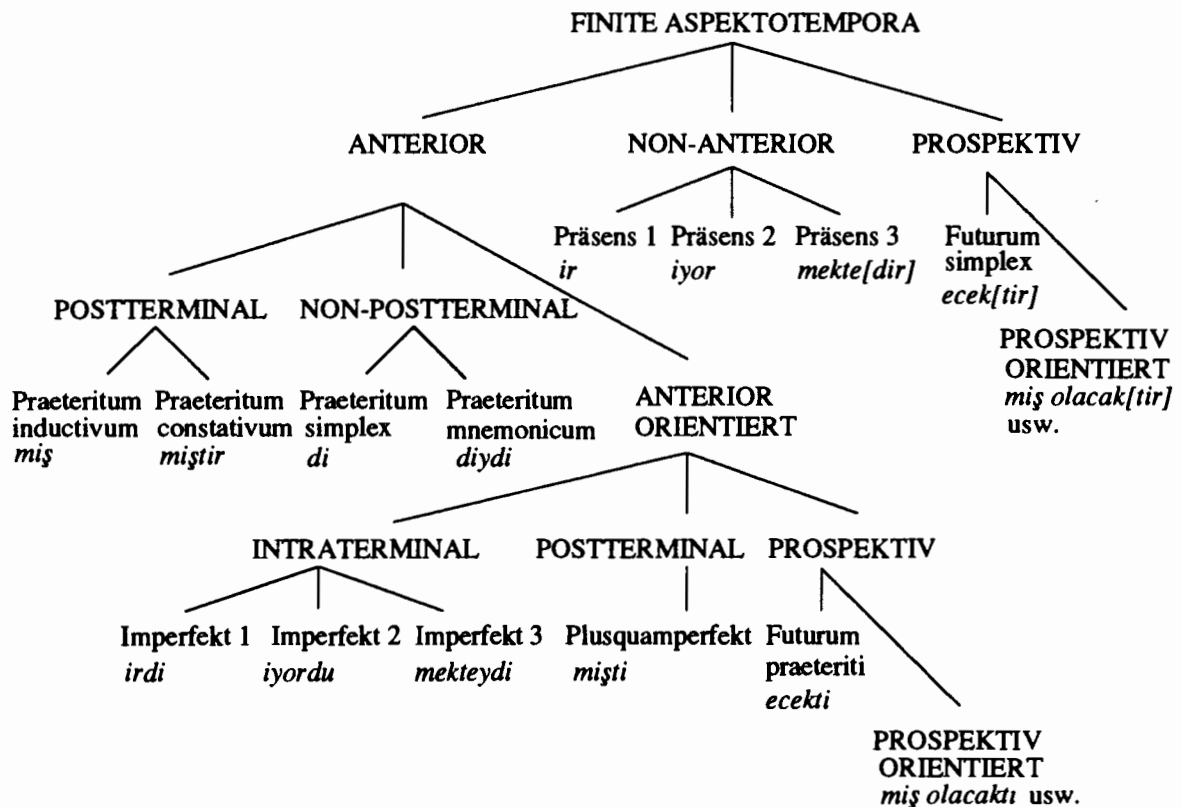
FINITE ASPEKTOTEMPORA

ANTERIOR

NON-ANTERIOR

PROSPEKTIV

Präsens 1
ir

Präsens 2
iyor

Präsens 3
mekte[dir]

Futurum simplex
ecek[tir]

POSTTERMINAL

NON-POSTTERMINAL

PROSPEKTIV ORIENTIERT
miş olacak[tir]
usw.

Praeteritum inductivum
miş

Praeteritum constativum
miştir

Praeteritum simplex
di

Praeteritum mnemonicum
diydi

ANTERIOR ORIENTIERT

INTRATERMINAL

POSTTERMINAL

PROSPEKTIV

Imperfekt 1
irdi

Imperfekt 2
iyordu

Imperfekt 3
mekteydi

Plusquamperfekt
mişti

Futurum praeteriti
ecekti

PROSPEKTIV ORIENTIERT
miş olacaktı usw.